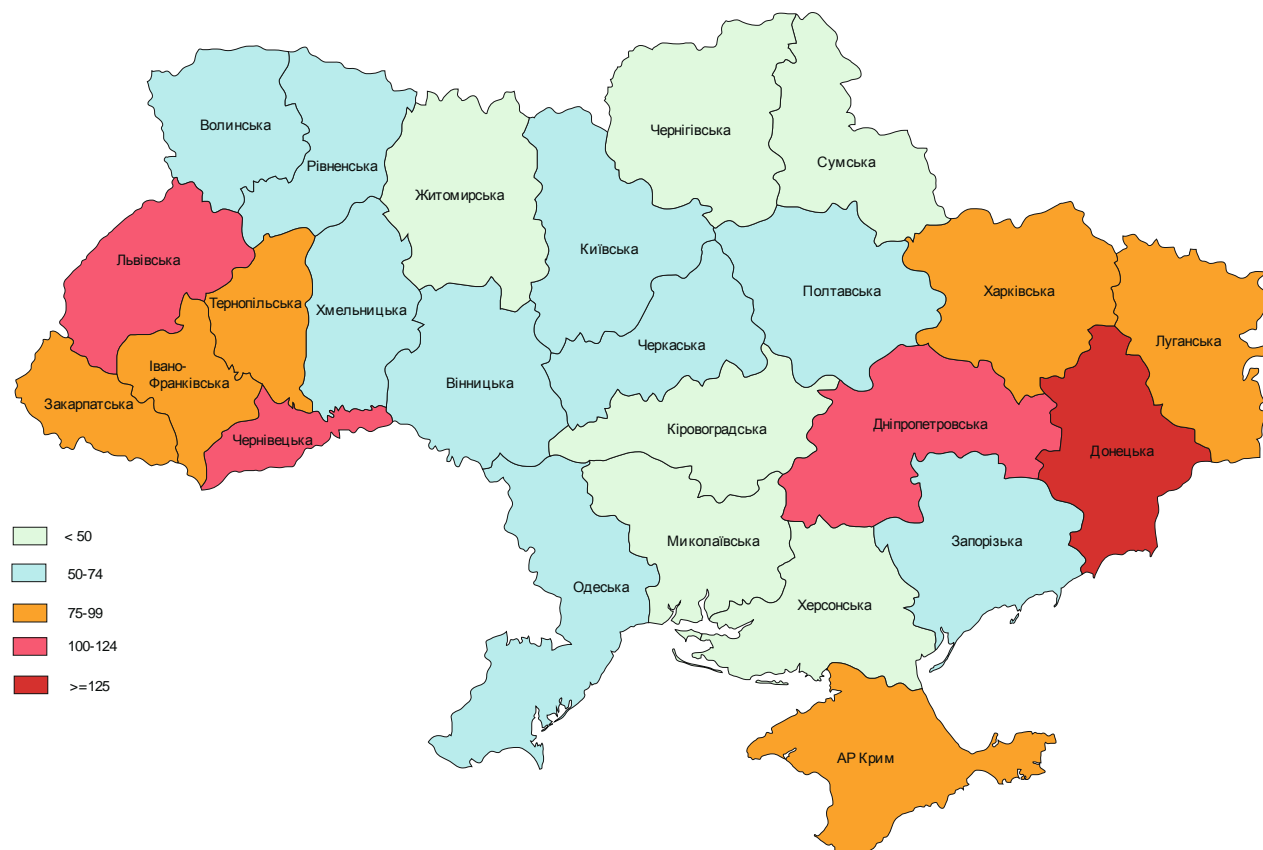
Волинська
Рівненська
Житомирська
Чернігівська
Сумська
Київська
Львівська
Тернопільська
Хмельницька
Полтавська
Харківська
Луганська
Черкаська
Івано-Франківська
Закарпатська
Вінницька
Чернівецька
Кіровоградська
Дніпропетровська
Донецька
Миколаївська
Запорізька
Одеська
Херсонська
АР Крим

< 50
50-74
75-99
100-124
>=125